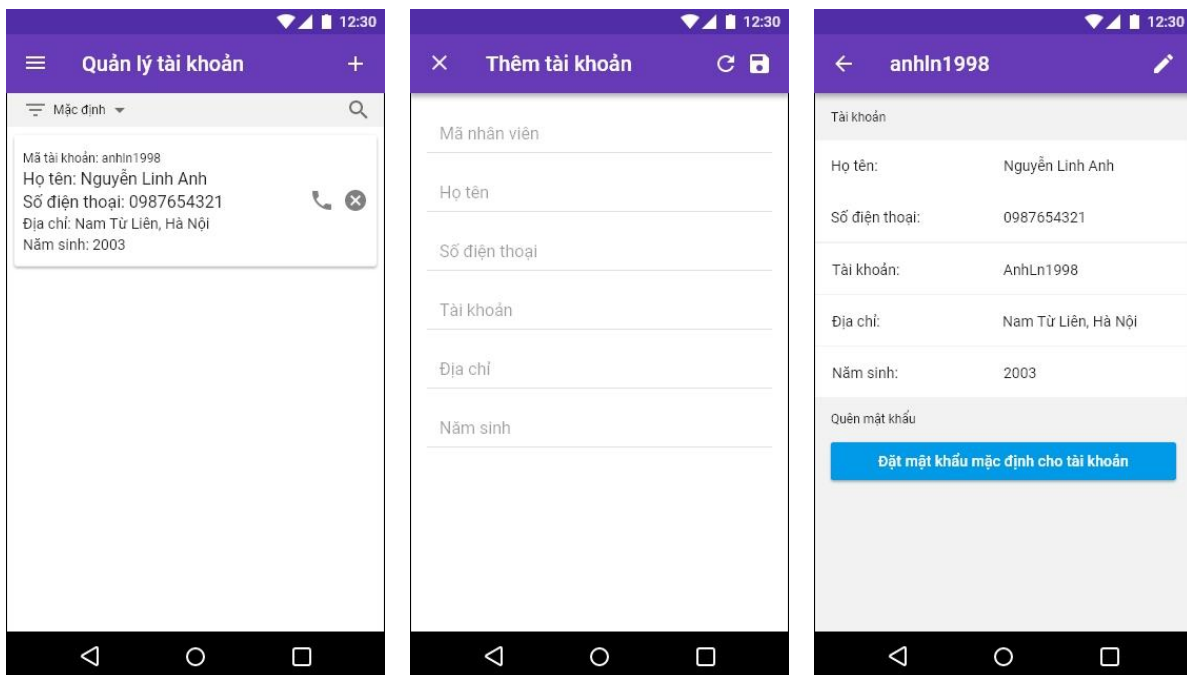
12:30

Quản lý tài khoản

+

Mặc định

Mã tài khoản: anhln1998
Họ tên: Nguyễn Linh Anh
Số điện thoại: 0987654321
Địa chỉ: Nam Từ Liêm, Hà Nội
Năm sinh: 2003

12:30

Thêm tài khoản

Mã nhân viên

Họ tên

Số điện thoại

Tài khoản

Địa chỉ

Năm sinh

12:30

anhln1998

Tài khoản

| Họ tên: | Nguyễn Linh Anh |
|---|---|
| Số điện thoại: | 0987654321 |
| Tài khoản: | AnhLn1998 |
| Địa chỉ: | Nam Từ Liêm, Hà Nội |
| Năm sinh: | 2003 |

Quên mật khẩu

Đặt mật khẩu mặc định cho tài khoản